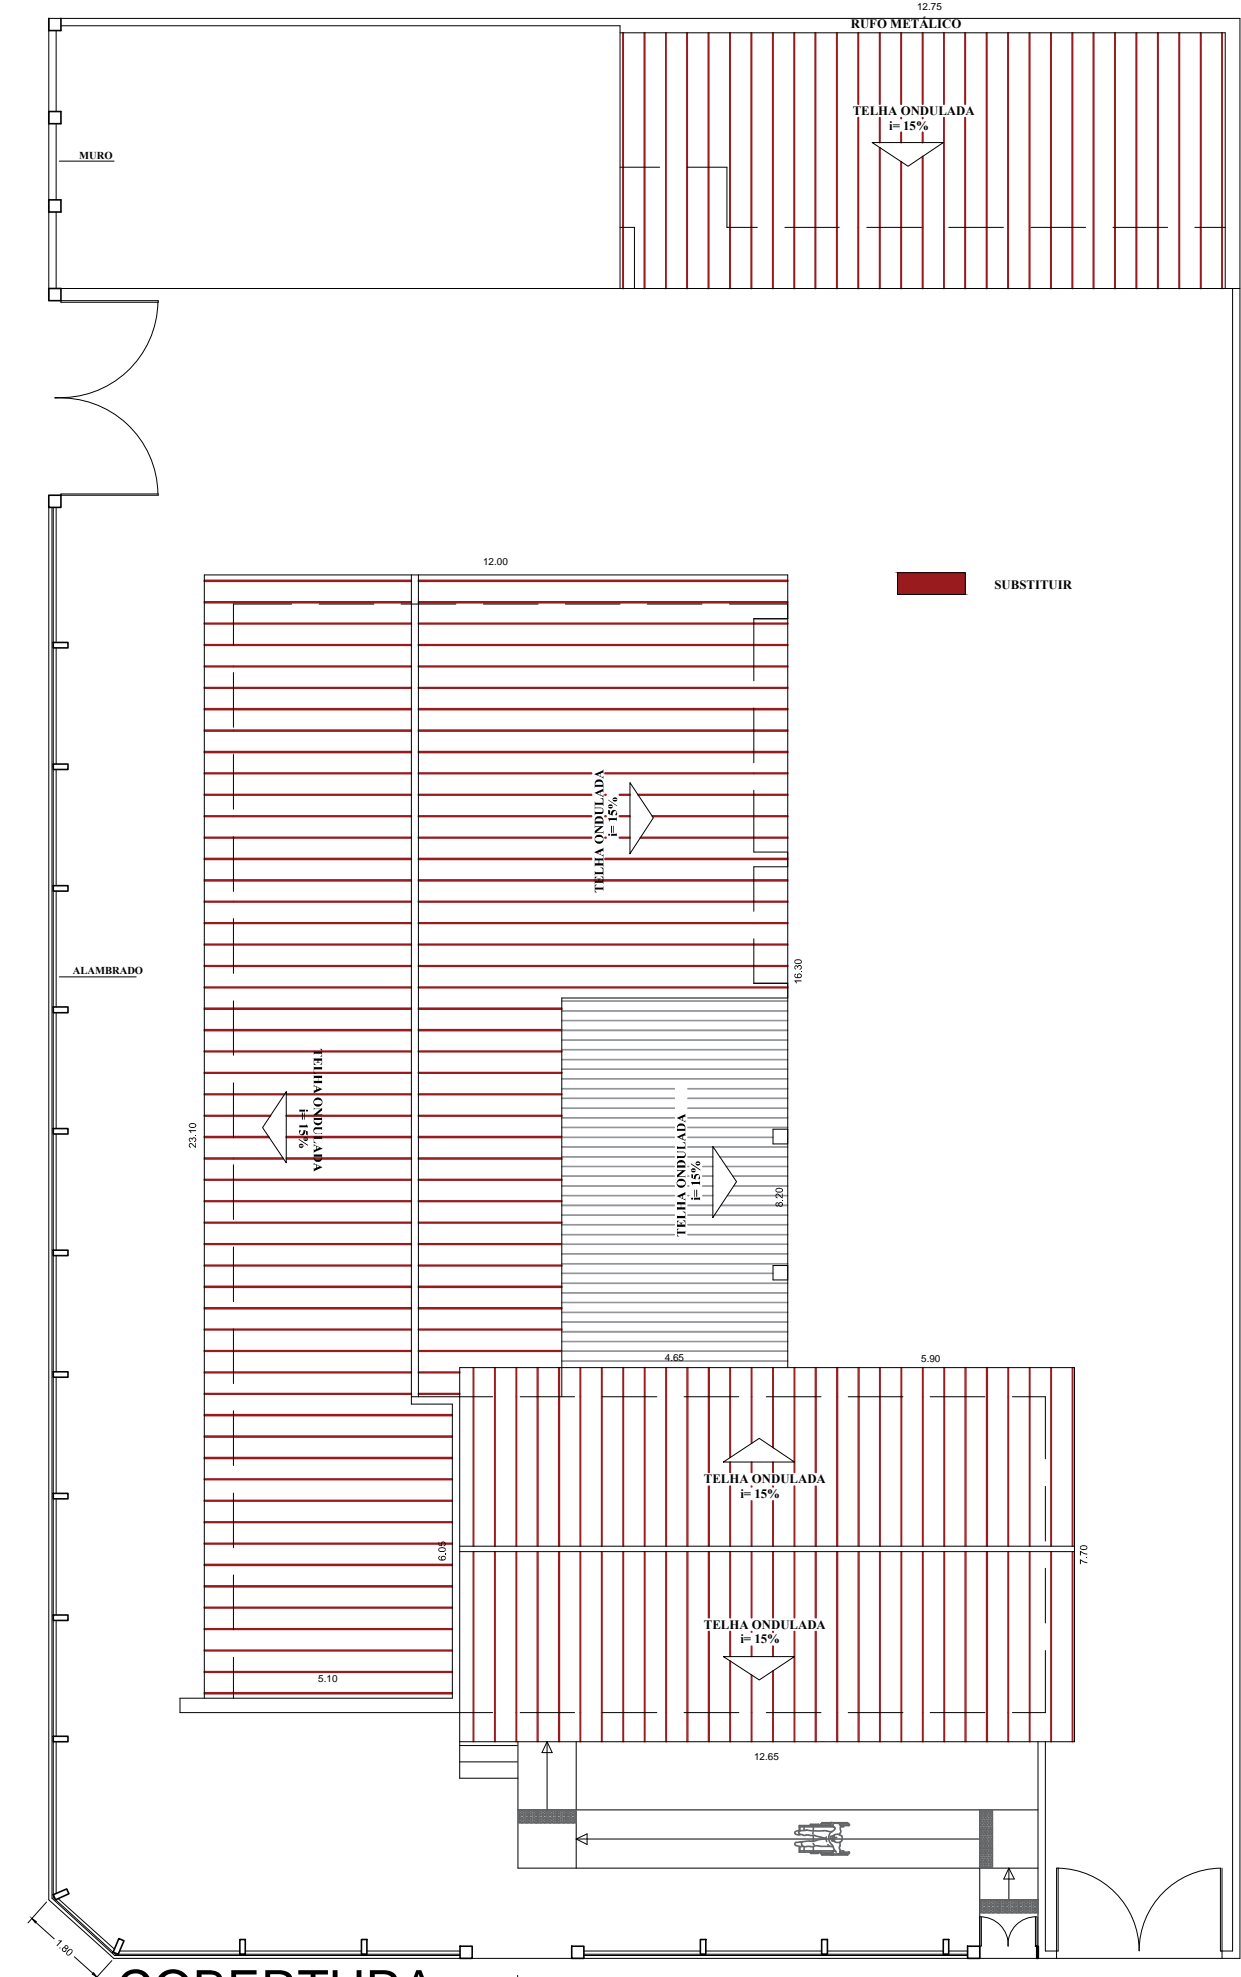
12.75
RUFO METÁLICO
TELHA ONDULADA
i= 15%
MURO
12.00
SUBSTITUIR
TELHA ONDULADA
i= 15%
ALAMBRADO
16.30
TELHA ONDULADA
i= 15%
23.10
TELHA ONDULADA
i= 15%
8.20
4.65
5.90
TELHA ONDULADA
i= 15%
6.05
7.70
TELHA ONDULADA
i= 15%
5.10
12.65
1.80
COBERTURA